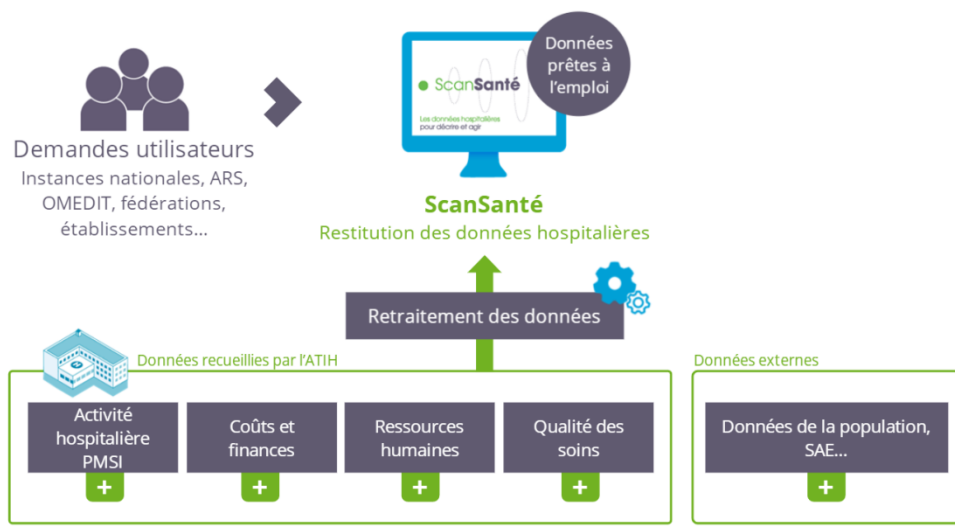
Demandes utilisateurs
Instances nationales, ARS, OMEDIT, fédérations, établissements...

ScanSanté
Les données hospitalières pour décrire et agir

Données prêtes à l'emploi

ScanSanté
Restitution des données hospitalières

Retraitement des données

Données recueillies par l'ATIH

Activité hospitalière PMSI
+

Coûts et finances
+

Ressources humaines
+

Qualité des soins
+

Données externes

Données de la population, SAE...
+